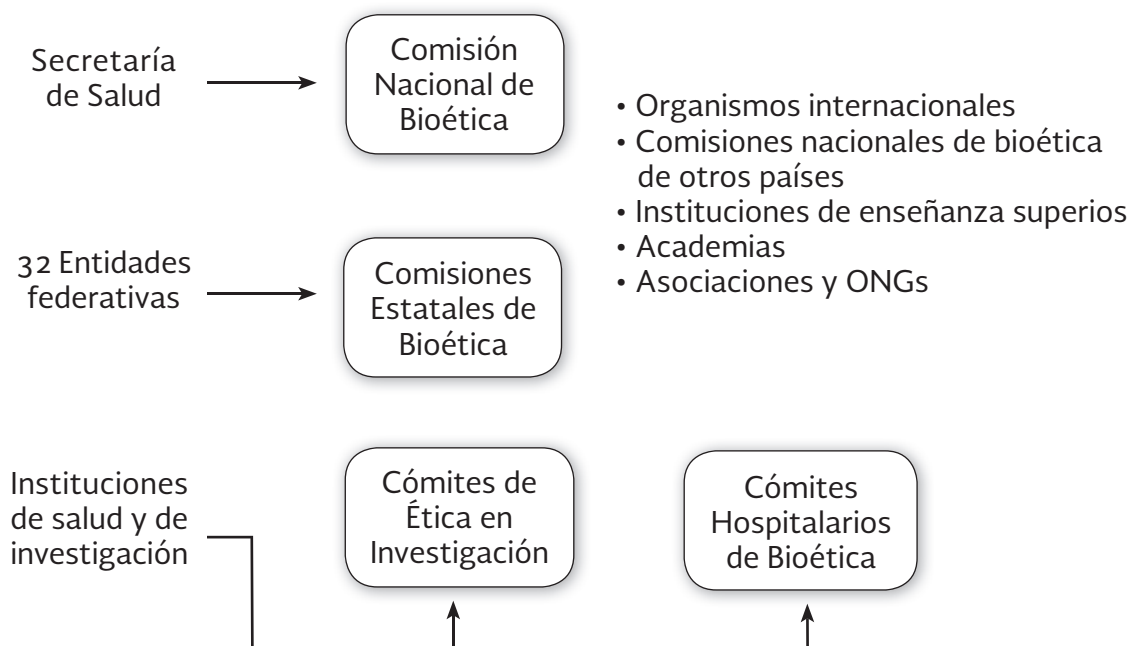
Secretaría de Salud

Comisión Nacional de Bioética

• Organismos internacionales
• Comisiones nacionales de bioética de otros países
• Instituciones de enseñanza superios
• Academias
• Asociaciones y ONGs

32 Entidades federativas

Comisiones Estatales de Bioética

Instituciones de salud y de investigación

Cómites de Ética en Investigación

Cómites Hospitalarios de Bioética